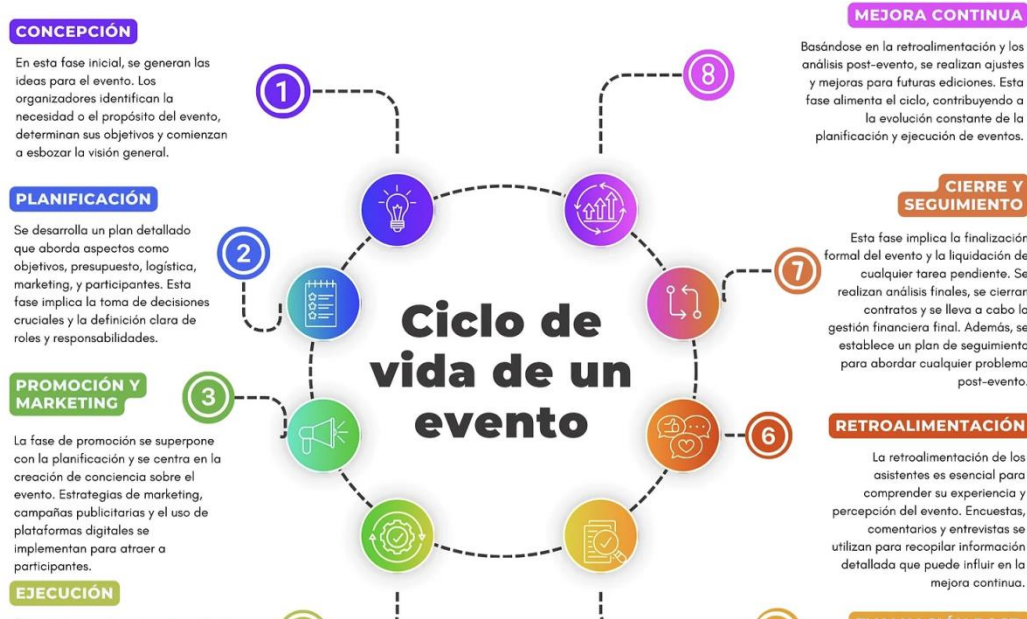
CONCEPCIÓN

En esta fase inicial, se generan las ideas para el evento. Los organizadores identifican la necesidad o el propósito del evento, determinan sus objetivos y comienzan a esbozar la visión general.

1

PLANIFICACIÓN

Se desarrolla un plan detallado que aborda aspectos como objetivos, presupuesto, logística, marketing, y participantes. Esta fase implica la toma de decisiones cruciales y la definición clara de roles y responsabilidades.

2

PROMOCIÓN Y MARKETING

3

La fase de promoción se superpone con la planificación y se centra en la creación de conciencia sobre el evento. Estrategias de marketing, campañas publicitarias y el uso de plataformas digitales se implementan para atraer a participantes.

EJECUCIÓN

Ciclo de vida de un evento

MEJORA CONTINUA

Basándose en la retroalimentación y los análisis post-evento, se realizan ajustes y mejoras para futuras ediciones. Esta fase alimenta el ciclo, contribuyendo a la evolución constante de la planificación y ejecución de eventos.

8

CIERRE Y SEGUIMIENTO

Esta fase implica la finalización formal del evento y la liquidación de cualquier tarea pendiente. Se realizan análisis finales, se cierran contratos y se lleva a cabo la gestión financiera final. Además, se establece un plan de seguimiento para abordar cualquier problema post-evento.

7

6

RETROALIMENTACIÓN

La retroalimentación de los asistentes es esencial para comprender su experiencia y percepción del evento. Encuestas, comentarios y entrevistas se utilizan para recopilar información detallada que puede influir en la mejora continua.